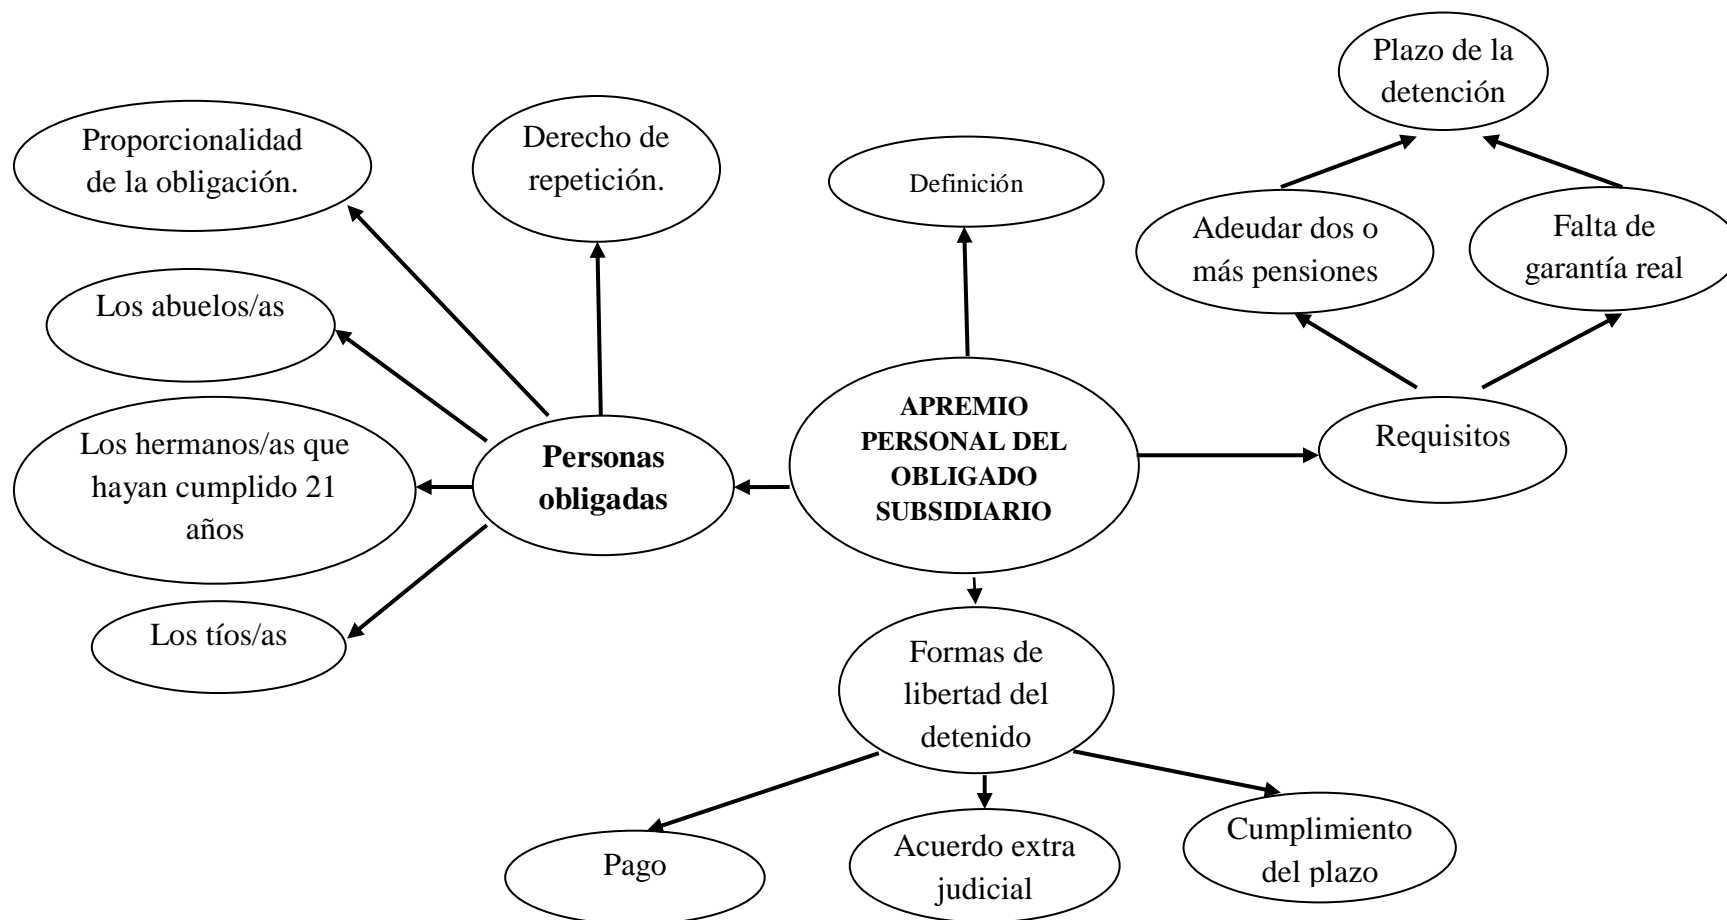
APREMIO PERSONAL DEL OBLIGADO SUBSIDIARIO

Definición

Personas obligadas

Proporcionalidad de la obligación.

Derecho de repetición.

Los abuelos/as

Los hermanos/as que hayan cumplido 21 años

Los tíos/as

Requisitos

Adeudar dos o más pensiones

Falta de garantía real

Plazo de la detención

Formas de libertad del detenido

Pago

Acuerdo extra judicial

Cumplimiento del plazo